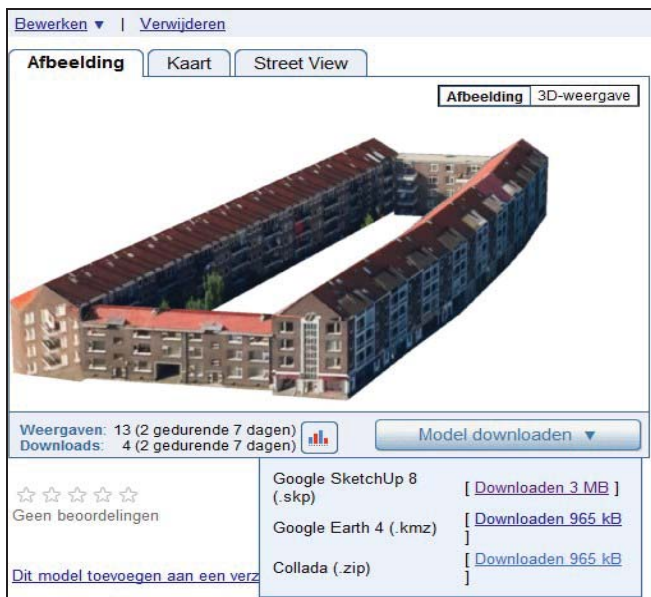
Bewerken ▼ | Verwijderen

Afbeelding | Kaart | Street View

Afbeelding | 3D-weergave

Weergaven: 13 (2 gedurende 7 dagen)
Downloads: 4 (2 gedurende 7 dagen)

Model downloaden ▼

☆☆☆☆☆
Geen beoordelingen

Dit model toevoegen aan een verz

Google SketchUp 8 (.skp) [ Downloaden 3 MB ]

Google Earth 4 (.kmz) [ Downloaden 965 kB ]

Collada (.zip) [ Downloaden 965 kB ]